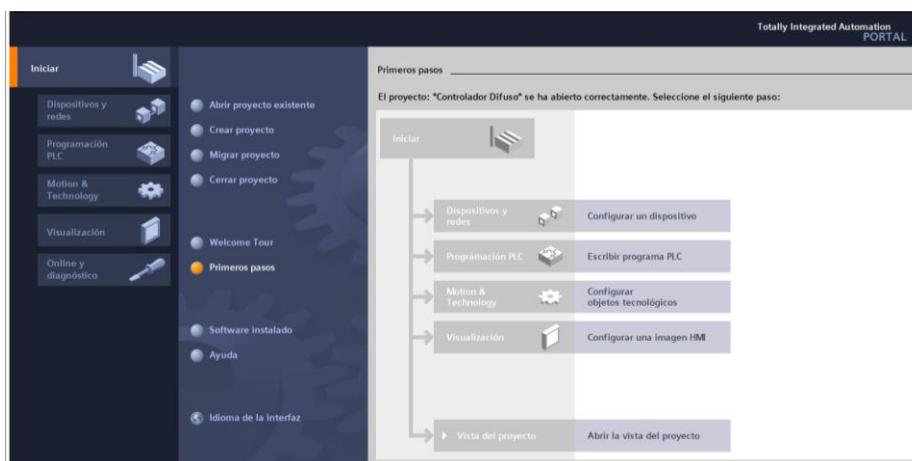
Totally Integrated Automation
PORTAL

Iniciar

Dispositivos y redes

Programación PLC

Motion & Technology

Visualización

Online y diagnóstico

Abrir proyecto existente

Crear proyecto

Migrar proyecto

Cerrar proyecto

Welcome Tour

Primeros pasos

Software instalado

Ayuda

Idioma de la interfaz

Primeros pasos

El proyecto: "Controlador Difuso" se ha abierto correctamente. Seleccione el siguiente paso:

Iniciar

Dispositivos y redes

Configurar un dispositivo

Programación PLC

Escribir programa PLC

Motion & Technology

Configurar objetos tecnológicos

Visualización

Configurar una imagen HMI

Vista del proyecto

Abrir la vista del proyecto